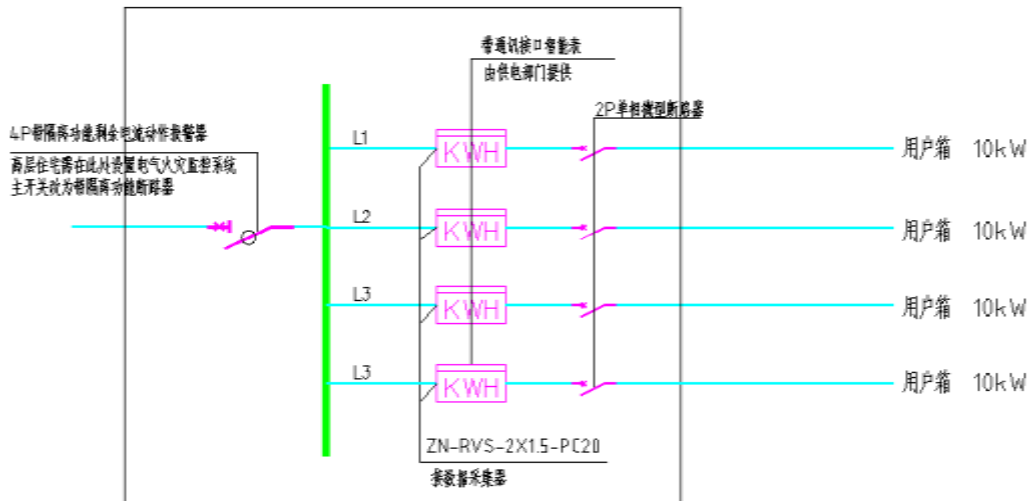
带通讯接口智能表
由供电部门提供

2P单相微型断路器

4P带隔离功能剩余电流动作报警器

高层住宅需在此处设置电气火灾监控系统
主开关应为带隔离功能断路器

L1
KWH
用户箱 10kW

L2
KWH
用户箱 10kW

L3
KWH
用户箱 10kW

L3
KWH
用户箱 10kW

ZN-RVS-2X1.5-PC20
接数据采集器